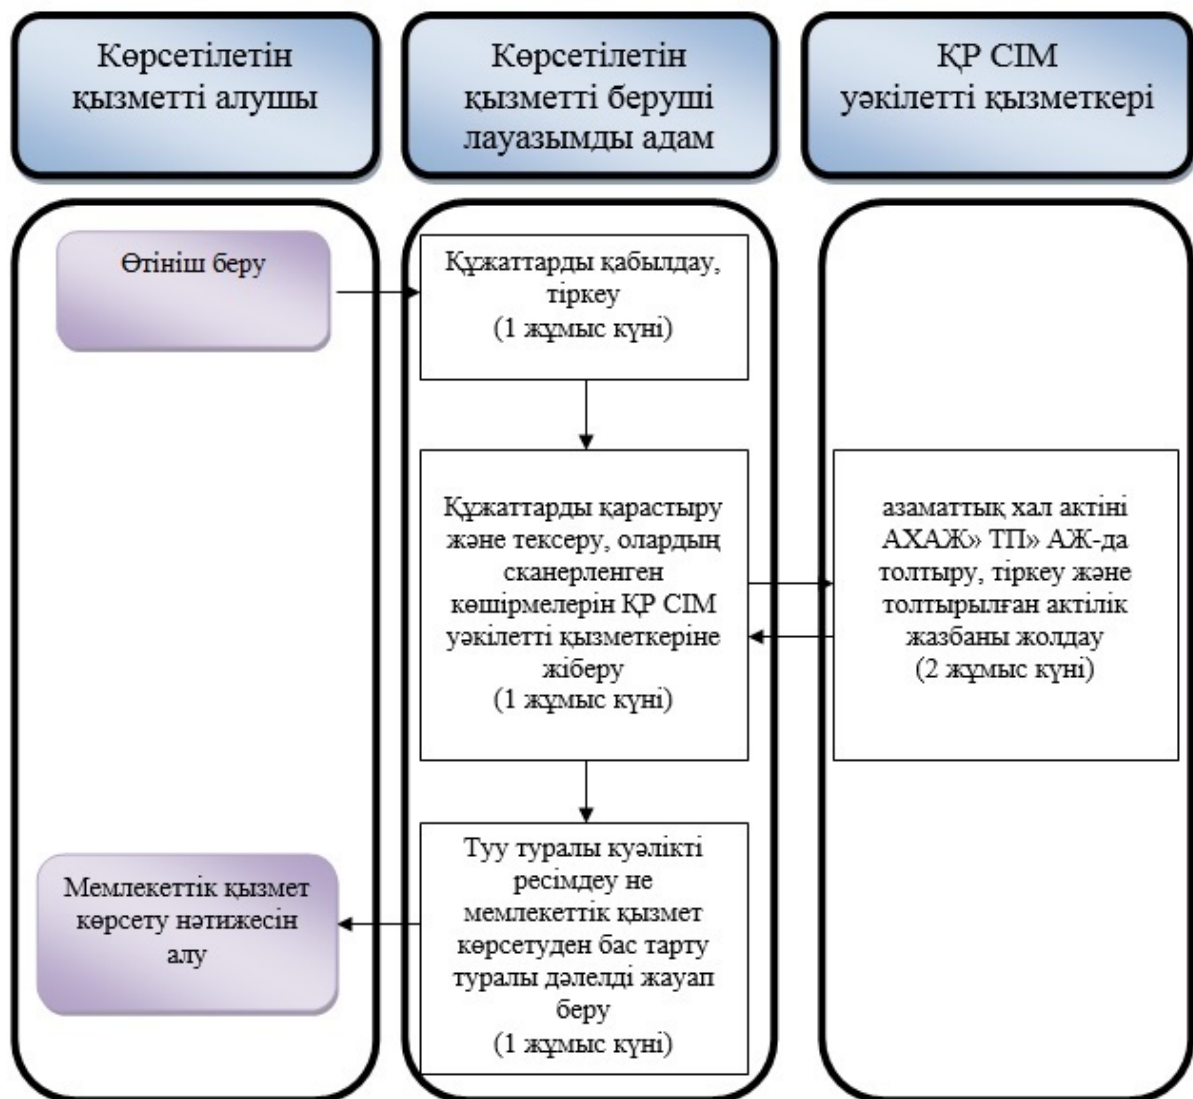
Көрсетілетін қызметті алушы

Көрсетілетін қызметті беруші лауазымды адам

ҚР СІМ уәкілетті қызметкері

Өтініш беру

Құжаттарды қабылдау, тіркеу
(1 жұмыс күні)

Құжаттарды қарастыру және тексеру, олардың сканерленген көшірмелерін ҚР СІМ уәкілетті қызметкеріне жіберу
(1 жұмыс күні)

азаматтық хал актіні АХАЖ» ТП» АЖ-да толтыру, тіркеу және толтырылған актілік жазбаны жолдау
(2 жұмыс күні)

Мемлекеттік қызмет көрсету нәтижесін алу

Туу туралы куәлікті ресімдеу не мемлекеттік қызмет көрсетуден бас тарту туралы дәлелді жауап беру
(1 жұмыс күні)